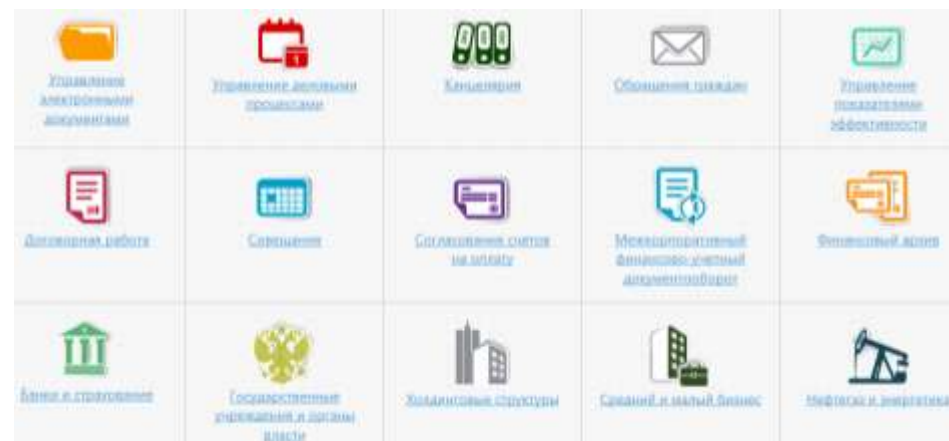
| Управление электронными документами | Управление деловыми процессами | Канцелярия | Обращения граждан | Управление показателями эффективности |
|---|---|---|---|---|
| Договорная работа | Совещания | Согласование счетов на оплату | Межкорпоративный финансово-учетный документооборот | Финансовый архив |
| Банки и страхование | Государственные учреждения и органы власти | Холдинговые структуры | Средний и малый бизнес | Нефтегаз и энергетика |